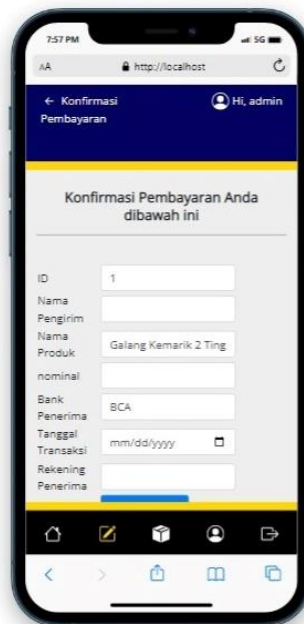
7:57 PM
5G
AA
http://localhost
← Konfirmasi Pembayaran
Hi, admin
Konfirmasi Pembayaran Anda dibawah ini

| | |
|---|---|
| ID | 1 |
| Nama Pengirim | |
| Nama Produk | Galang Kemarik 2 Ting |
| nominal | |
| Bank Penerima | BCA |
| Tanggal Transaksi | mm/dd/yyyy |
| Rekening Penerima | |